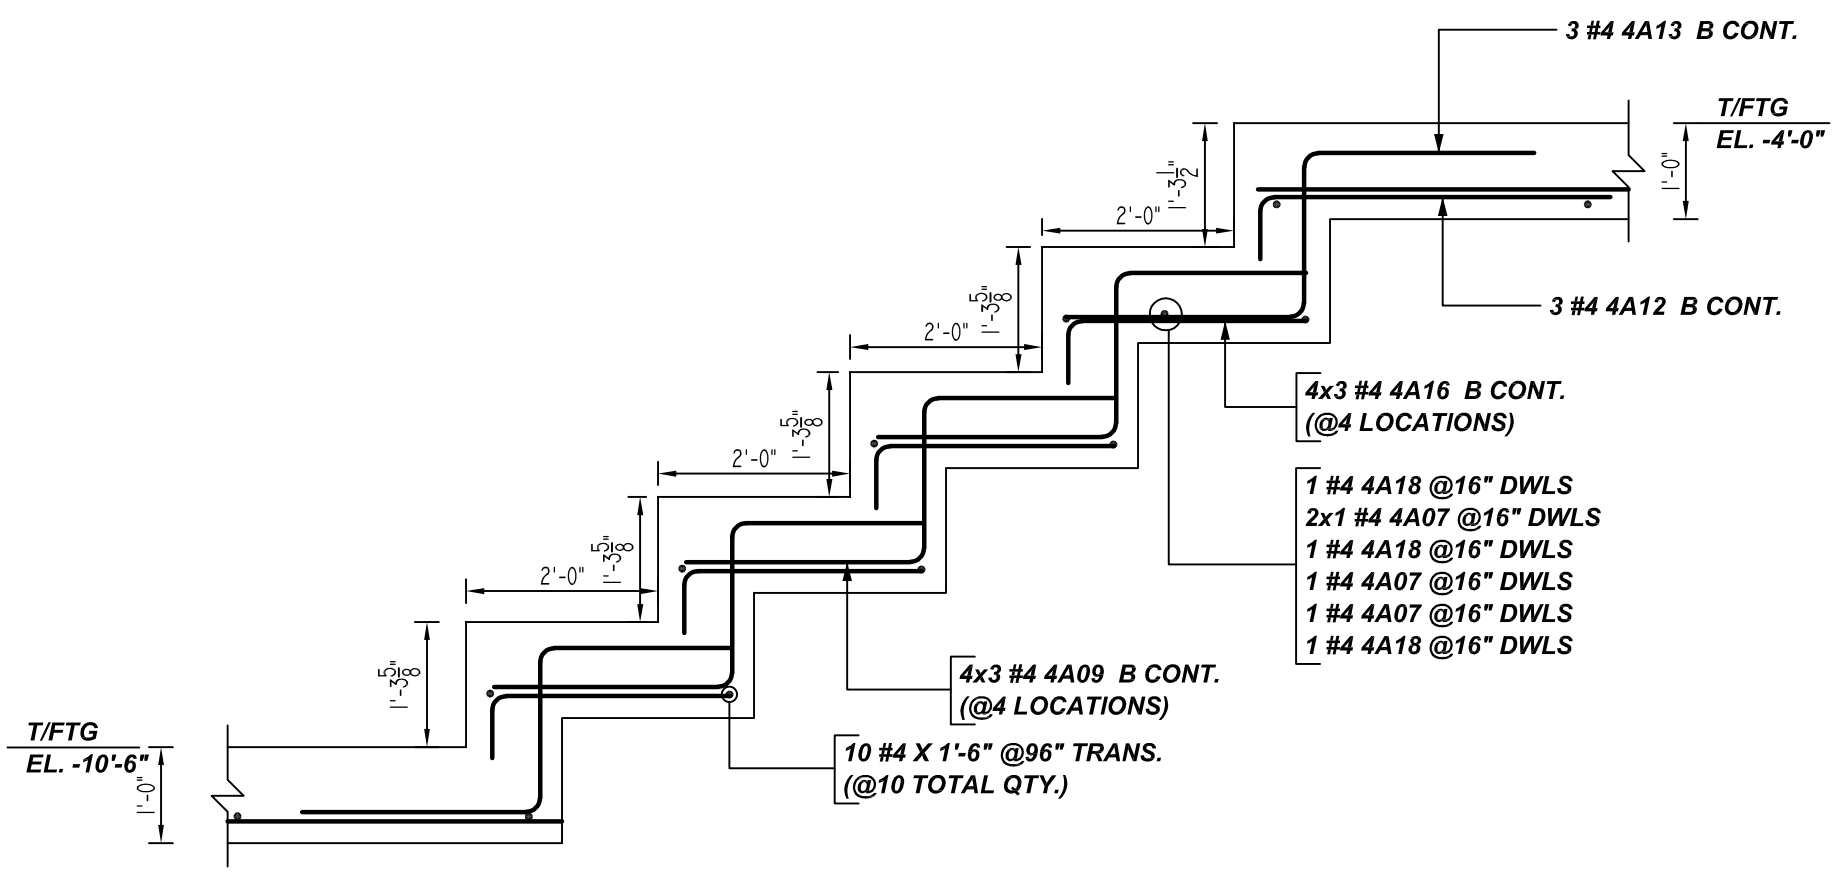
3 #4 4A13 B CONT.

T/FTG
EL. -4'-0"

1'-0"

$1'-3\frac{1}{2}"$

2'-0"

$1'-3\frac{5}{8}"$

2'-0"

3 #4 4A12 B CONT.

4x3 #4 4A16 B CONT.
(@4 LOCATIONS)

$1'-3\frac{5}{8}"$

2'-0"

1 #4 4A18 @16" DWLS
2x1 #4 4A07 @16" DWLS
1 #4 4A18 @16" DWLS
1 #4 4A07 @16" DWLS
1 #4 4A07 @16" DWLS
1 #4 4A18 @16" DWLS

$1'-3\frac{5}{8}"$

2'-0"

$1'-3\frac{5}{8}"$

4x3 #4 4A09 B CONT.
(@4 LOCATIONS)

T/FTG
EL. -10'-6"

1'-0"

10 #4 X 1'-6" @96" TRANS.
(@10 TOTAL QTY.)